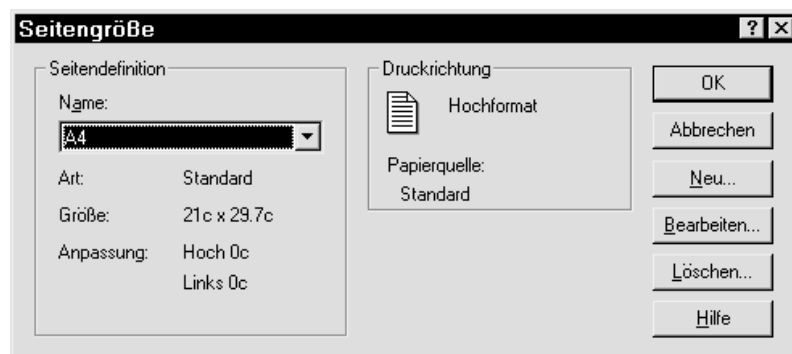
Seitengröße

? X

Seitendefinition

Name:

A4

Art: Standard

Größe: 21c x 29.7c

Anpassung: Hoch 0c

Links 0c

Druckrichtung

Hochformat

Papierquelle:

Standard

OK

Abbrechen

Neu...

Bearbeiten...

Löschen...

Hilfe